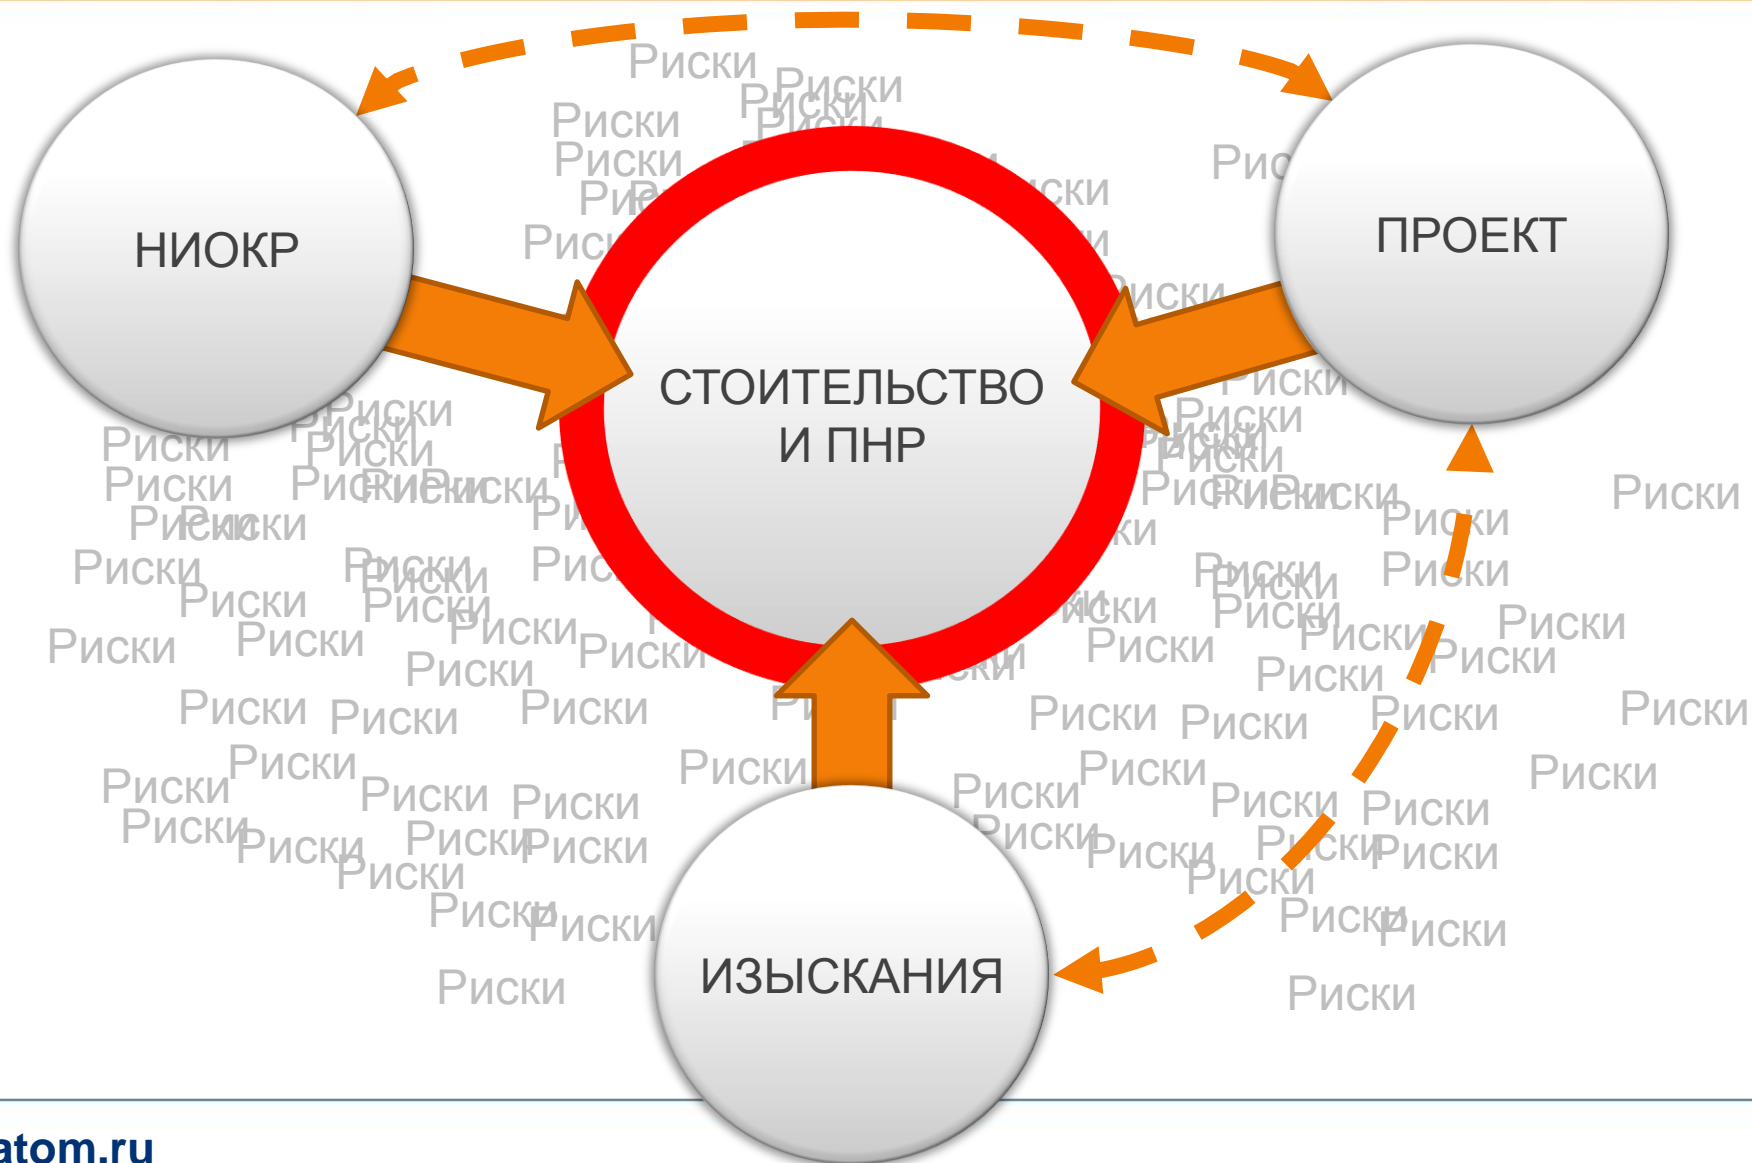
НИОКР

ПРОЕКТ

СТРОИТЕЛЬСТВО И ПНР

ИЗЫСКАНИЯ

Риски Риски Риски Риски Риски Риски Риски Риски Риски Риски Риски Риски Риски Риски Риски Риски Риски Риски Риски Риски Риски Риски Риски Риски Риски Риски Риски Риски Риски Риски Риски Риски Риски Риски Риски Риски Риски Риски Риски Риски Риски Риски Риски Риски Риски Риски Риски Риски Риски Риски Риски Риски Риски Риски Риски Риски Риски Риски Риски Риски Риски Риски Риски Риски Риски

atom.ru